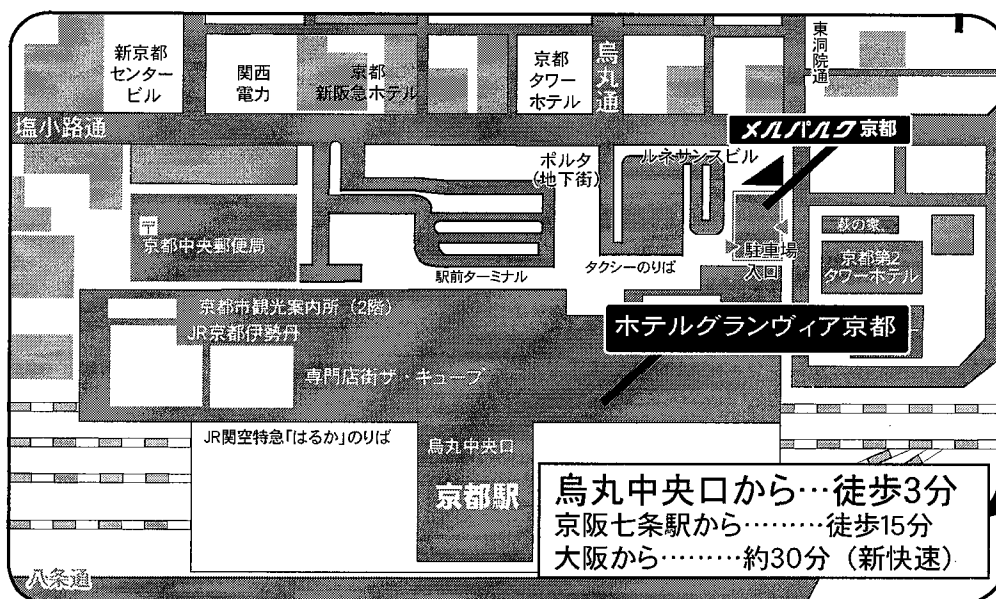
新京都センタービル

関西電力

京都新阪急ホテル

京都タワーホテル

烏丸通

東洞院通

塩小路通

メルパルク京都

ポルタ(地下街)

ルネサンスビル

〒
京都中央郵便局

駐車場入口

秋の葉

京都第2タワーホテル

駅前ターミナル

タクシーのりば

京都市観光案内所(2階)

JR京都伊勢丹

ホテルグランヴィア京都

専門店街ザ・キューブ

JR関空特急「はるか」のりば

烏丸中央口

京都駅

八条通

烏丸中央口から…徒歩3分
京阪七条駅から………徒歩15分
大阪から………約30分(新快速)